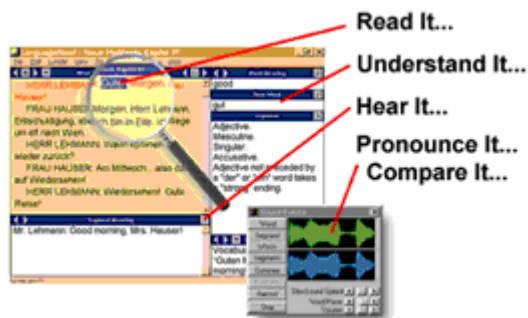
Read It...

Understand It...

Hear It...

Pronounce It...

Compare It...

LanguageNow! - Neue Horizonte Kapitel 7

Guten

HERR LEHMANN: Morgen, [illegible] Guten Morgen, Frau Hauser!

FRAU HAUSER: Morgen, Herr Lehmann. Entschuldigung, aber ich bin in Eile. Ich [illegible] um elf nach Wien.

HERR LEHMANN: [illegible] weiter zurück?

FRAU HAUSER: Am Mittwoch ... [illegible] auf Wiedersehen!

HERR LEHMANN: Wiedersehen! Gute Reise!

Mr. Lehmann: Good morning, Mrs. Hauser!

good

gut

Adjective.
Masculine.
Singular.
Accusative.
Adjective not preceded by a "der" or "ein" word takes a "strong" ending.

Vocabul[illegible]
"Guten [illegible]
morning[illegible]

Record
Playback
Compare